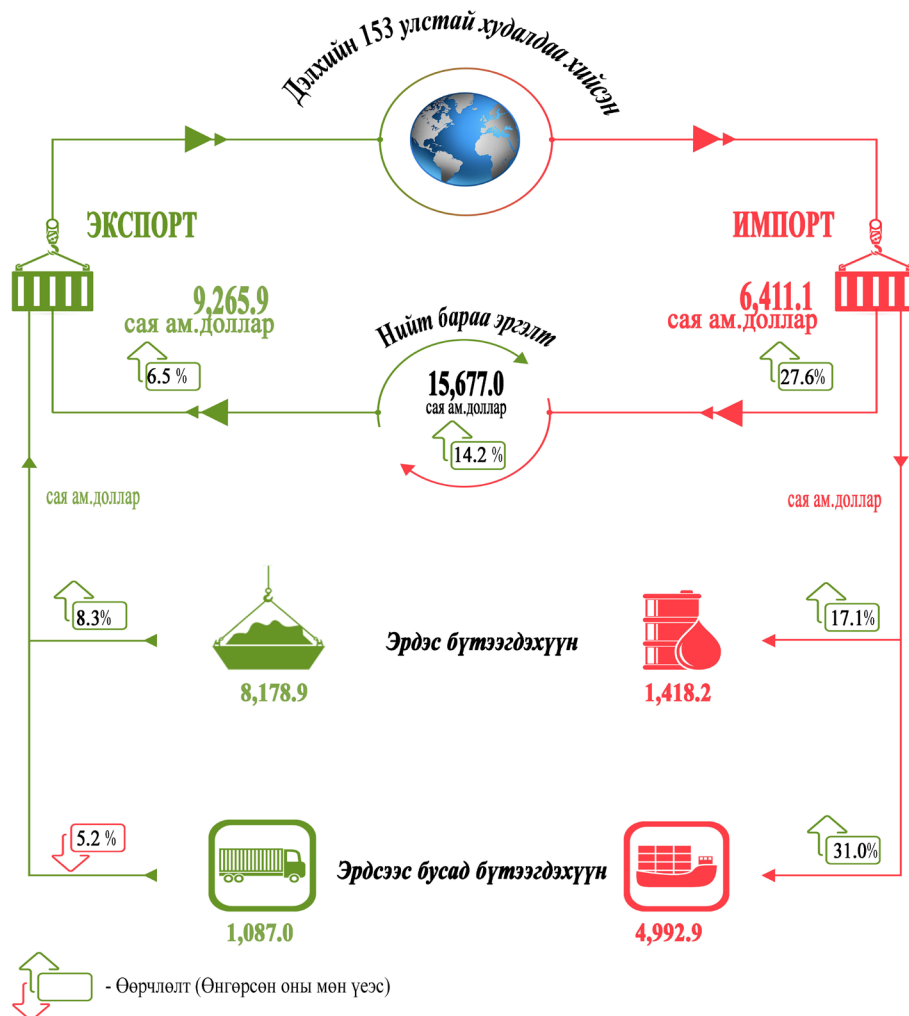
Дэлхийн 153 улстай худалдаа хийсэн

ЭКСПОРТ

9,265.9
сая ам.доллар

6.5 %

ИМПОРТ

6,411.1
сая ам.доллар

27.6%

Нийт бараа эргэлт

15,677.0
сая ам.доллар

14.2 %

сая ам.доллар

сая ам.доллар

8.3%

Эрдэс бүтээгдэхүүн

17.1%

8,178.9

1,418.2

5.2 %

Эрдсээс бусад бүтээгдэхүүн

31.0%

1,087.0

4,992.9

- Өөрчлөлт (Өнгөрсөн оны мөн үеэс)